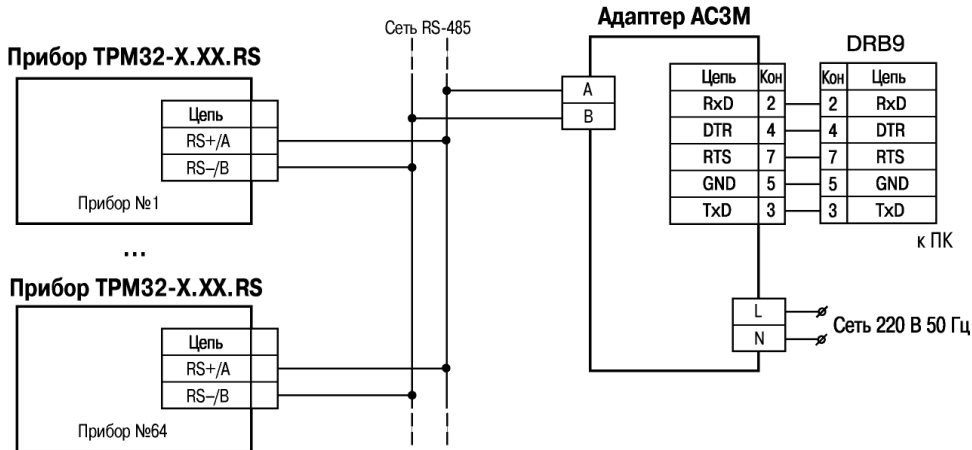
Сеть RS-485

Адаптер АС3М

DRB9

Прибор ТРМ32-Х.ХХ.RS

| Цепь |
|---|
| RS+/A |
| RS–/B |

Прибор №1

A
B

| Цепь | Кон |
|---|---|
| RxD | 2 |
| DTR | 4 |
| RTS | 7 |
| GND | 5 |
| TxD | 3 |

| Кон | Цепь |
|---|---|
| 2 | RxD |
| 4 | DTR |
| 7 | RTS |
| 5 | GND |
| 3 | TxD |

к ПК

...

Прибор ТРМ32-Х.ХХ.RS

| Цепь |
|---|
| RS+/A |
| RS–/B |

Прибор №64

L
N

Сеть 220 В 50 Гц